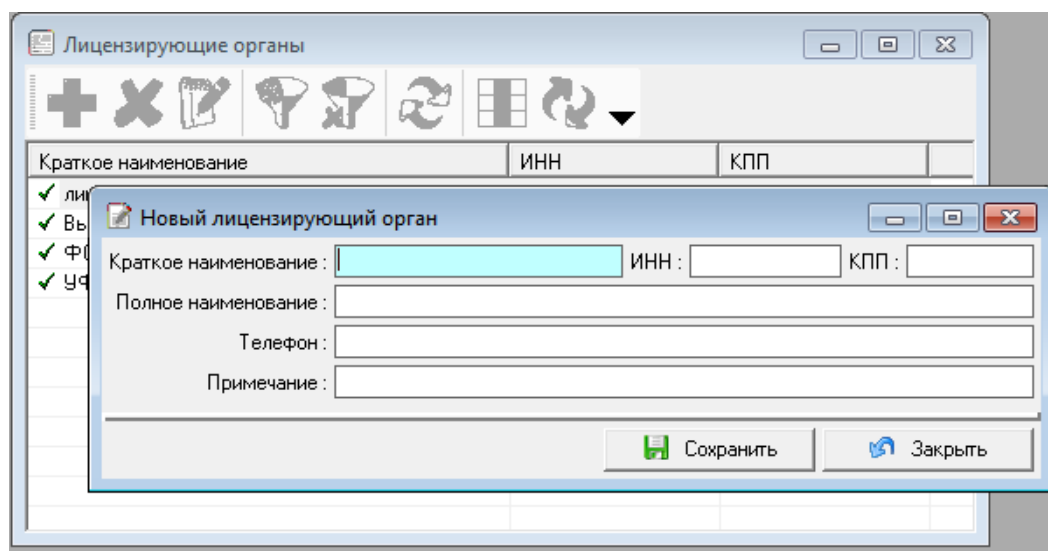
Лицензирующие органы

| Краткое наименование | ИНН | КПП |
|---|---|---|
| ✔ ли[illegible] | | |
| ✔ Вы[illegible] | | |
| ✔ ФО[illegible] | | |
| ✔ УФ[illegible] | | |

Новый лицензирующий орган

Краткое наименование : ИНН : КПП :

Полное наименование :

Телефон :

Примечание :

Сохранить Закрыть